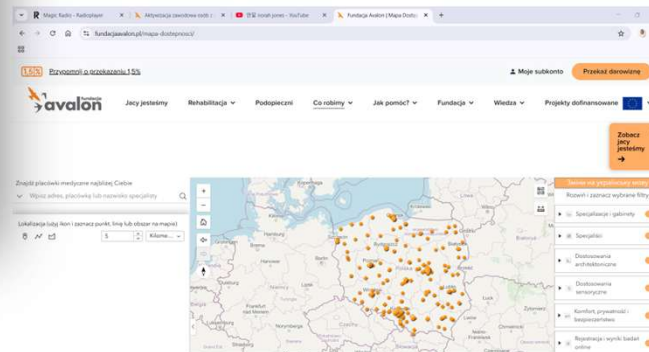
Magic Radio - Radioplayer | Aktywizacja zawodowa osób z | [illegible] - YouTube | Fundacja Avalon (Mapa Dostę

fundacjaavalon.pl/mapa-dostepnosci/

1,5% Przypomnij o przekazaniu 1,5%

Moje subkonto

Przekaż darowiznę

fundacja avalon

Jacy jesteśmy

Rehabilitacja

Podopieczni

Co robimy

Jak pomóc?

Fundacja

Wiedza

Projekty dofinansowane

Zobacz jacy jesteśmy

Znajdź placówki medyczne najbliżej Ciebie

Wpisz adres, placówkę lub nazwisko specjalisty

Lokalizacja (użyj ikon i zaznacz punkt, linię lub obszar na mapie)

5

Kilome...

Szukaj na wybranym obsz

Rozwiń i zaznacz wybrane filtry

Specjalizacje i gabinety

Specjaliści

Dostosowania architektoniczne

Dostosowania sensoryczne

Komfort, prywatność i bezpieczeństwo

Rejestracja i wyniki badań online